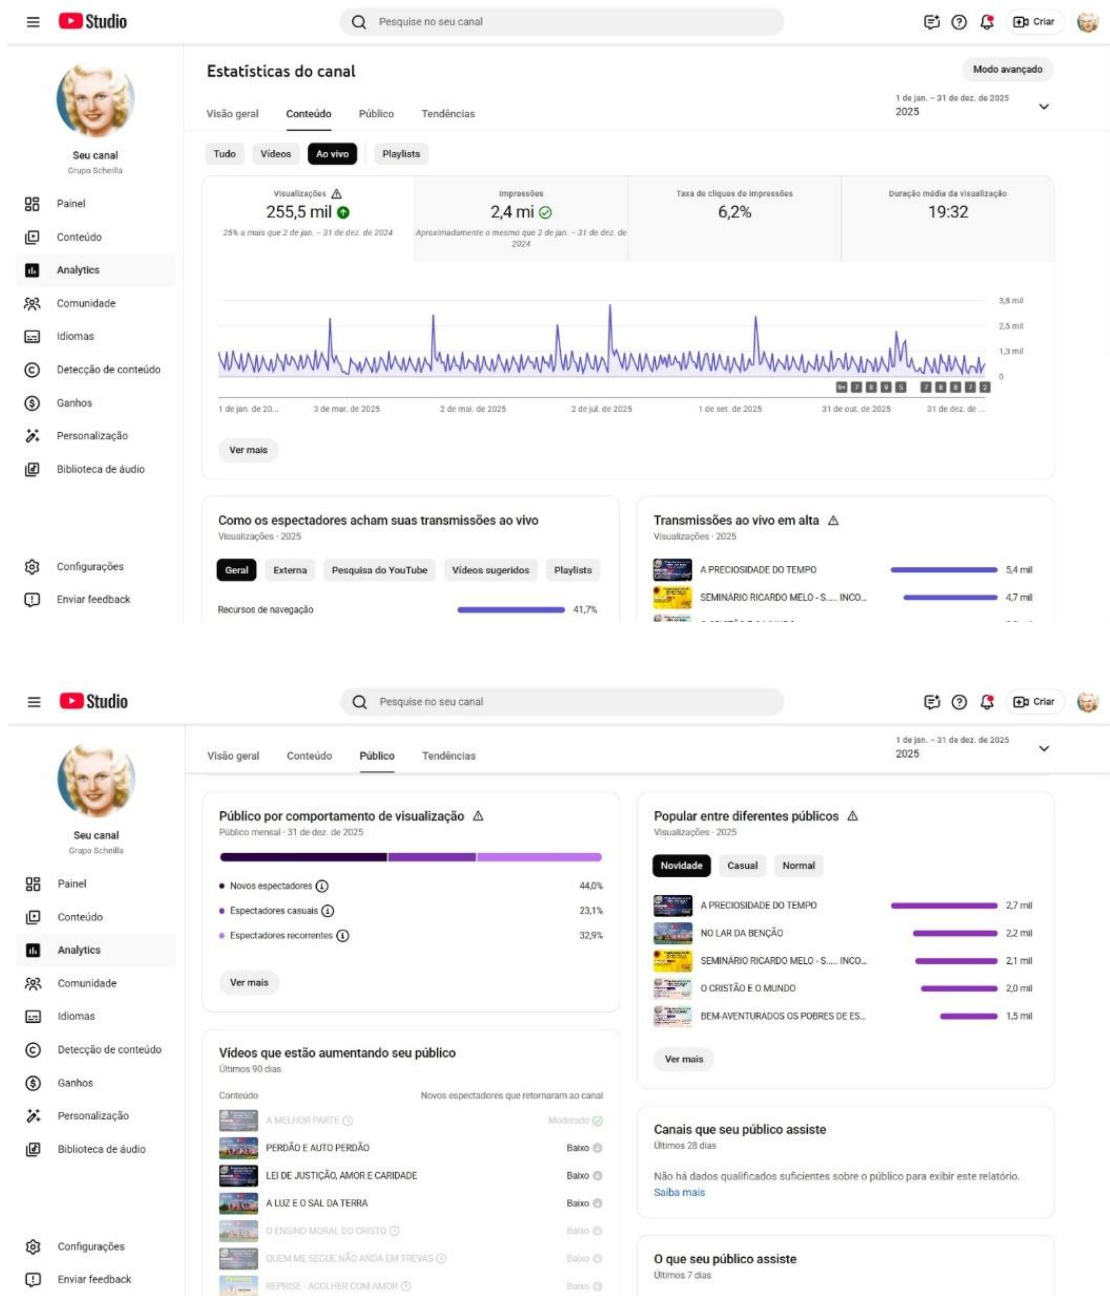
Studio

Pesquise no seu canal

Criar

Seu canal
Grupo Scheilla

Painel
Conteúdo
Analytics
Comunidade
Idiomas
Detecção de conteúdo
Ganhos
Personalização
Biblioteca de áudio

Configurações
Enviar feedback

Estatísticas do canal

Modo avançado

Visão geral | Conteúdo | Público | Tendências

1 de jan. – 31 de dez. de 2025
2025

Tudo | Vídeos | Ao vivo | Playlists

Visualizações
255,5 mil
25% a mais que 2 de jan. – 31 de dez. de 2024

Impressões
2,4 mi
Aproximadamente o mesmo que 2 de jan. – 31 de dez. de 2024

Taxa de cliques de impressões
6,2%

Duração média da visualização
19:32

3,8 mil
2,5 mil
1,3 mil
0

1 de jan. de 20... | 3 de mar. de 2025 | 2 de mai. de 2025 | 2 de jul. de 2025 | 1 de set. de 2025 | 31 de out. de 2025 | 31 de dez. de ...

Ver mais

Como os espectadores acham suas transmissões ao vivo
Visualizações · 2025

Geral | Externa | Pesquisa do YouTube | Vídeos sugeridos | Playlists

Recursos de navegação 41,7%

Transmissões ao vivo em alta
Visualizações · 2025

A PRECIOSIDADE DO TEMPO 5,4 mil
SEMINÁRIO RICARDO MELO - S..... INCO... 4,7 mil

Studio

Pesquise no seu canal

Criar

Seu canal
Grupo Scheilla

Painel
Conteúdo
Analytics
Comunidade
Idiomas
Detecção de conteúdo
Ganhos
Personalização
Biblioteca de áudio

Configurações
Enviar feedback

Visão geral | Conteúdo | Público | Tendências

1 de jan. – 31 de dez. de 2025
2025

Público por comportamento de visualização
Público mensal · 31 de dez. de 2025

Novos espectadores 44,0%
Espectadores casuais 23,1%
Espectadores recorrentes 32,9%

Ver mais

Popular entre diferentes públicos
Visualizações · 2025

Novidade | Casual | Normal

A PRECIOSIDADE DO TEMPO 2,7 mil
NO LAR DA BENÇÃO 2,2 mil
SEMINÁRIO RICARDO MELO - S..... INCO... 2,1 mil
O CRISTÃO E O MUNDO 2,0 mil
BEM-AVENTURADOS OS POBRES DE ES... 1,5 mil

Ver mais

Vídeos que estão aumentando seu público
Últimos 90 dias

Conteúdo | Novos espectadores que retornaram ao canal

A MELHOR PARTE | Moderado
PERDÃO E AUTO PERDÃO | Baixo
LEI DE JUSTIÇÃO, AMOR E CARIDADE | Baixo
A LUZ E O SAL DA TERRA | Baixo
O ENSINO MORAL DO CRISTO | Baixo
QUEM ME SEGUE NÃO ANDA EM TREVAS | Baixo
REPRISE - ACOLHER COM AMOR | Baixo

Canais que seu público assiste
Últimos 28 dias

Não há dados qualificados suficientes sobre o público para exibir este relatório.
Saiba mais

O que seu público assiste
Últimos 7 dias